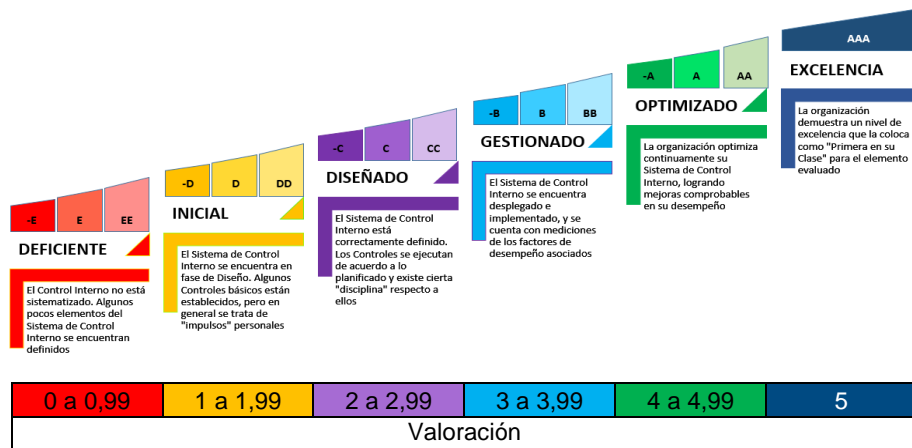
-E E EE

DEFICIENTE

El Control Interno no está sistematizado. Algunos pocos elementos del Sistema de Control Interno se encuentran definidos

-D D DD

INICIAL

El Sistema de Control Interno se encuentra en fase de Diseño. Algunos Controles básicos están establecidos, pero en general se trata de "impulsos" personales

-C C CC

DISEÑADO

El Sistema de Control Interno está correctamente definido. Los Controles se ejecutan de acuerdo a lo planificado y existe cierta "disciplina" respecto a ellos

-B B BB

GESTIONADO

El Sistema de Control Interno se encuentra desplegado e implementado, y se cuenta con mediciones de los factores de desempeño asociados

-A A AA

OPTIMIZADO

La organización optimiza continuamente su Sistema de Control Interno, logrando mejoras comprobables en su desempeño

AAA

EXCELENCIA

La organización demuestra un nivel de excelencia que la coloca como "Primera en su Clase" para el elemento evaluado

| 0 a 0,99 | 1 a 1,99 | 2 a 2,99 | 3 a 3,99 | 4 a 4,99 | 5 |
|---|---|---|---|---|---|

Valoración